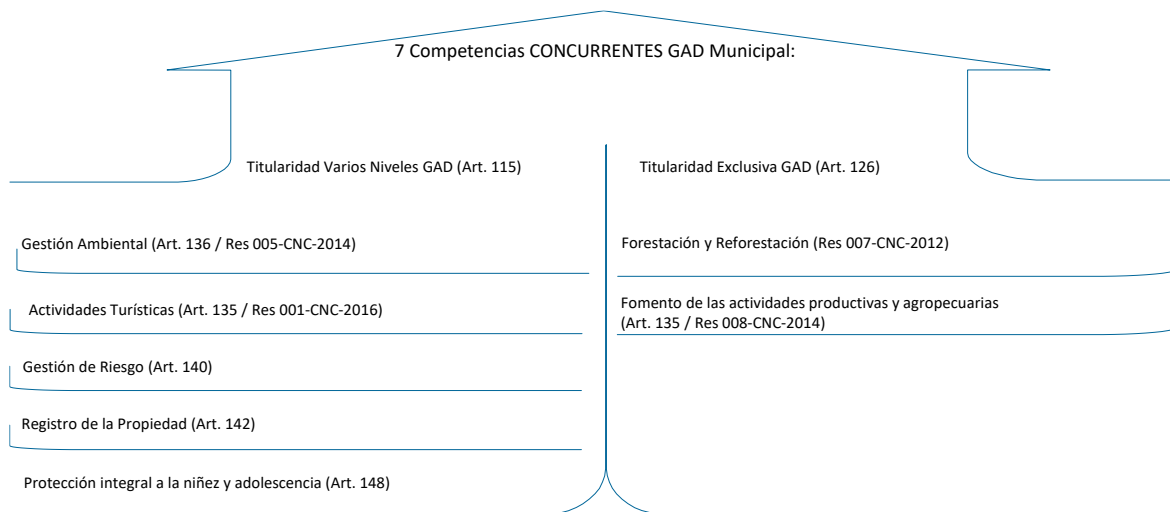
7 Competencias CONCURRENTES GAD Municipal:

Titularidad Varios Niveles GAD (Art. 115)

Gestión Ambiental (Art. 136 / Res 005-CNC-2014)

Actividades Turísticas (Art. 135 / Res 001-CNC-2016)

Gestión de Riesgo (Art. 140)

Registro de la Propiedad (Art. 142)

Protección integral a la niñez y adolescencia (Art. 148)

Titularidad Exclusiva GAD (Art. 126)

Forestación y Reforestación (Res 007-CNC-2012)

Fomento de las actividades productivas y agropecuarias (Art. 135 / Res 008-CNC-2014)